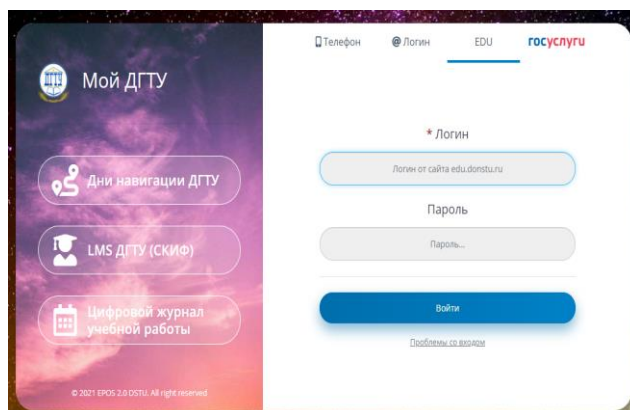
Мой ДГТУ

Дни навигации ДГТУ

LMS ДГТУ (СКИФ)

Цифровой журнал учебной работы

© 2021 EPOS 2.0 DSTU. All right reserved

Телефон
Логин
EDU
госуслуги

* Логин

Логин от сайта edu.donstu.ru

Пароль

Пароль...

Войти

Проблемы со входом